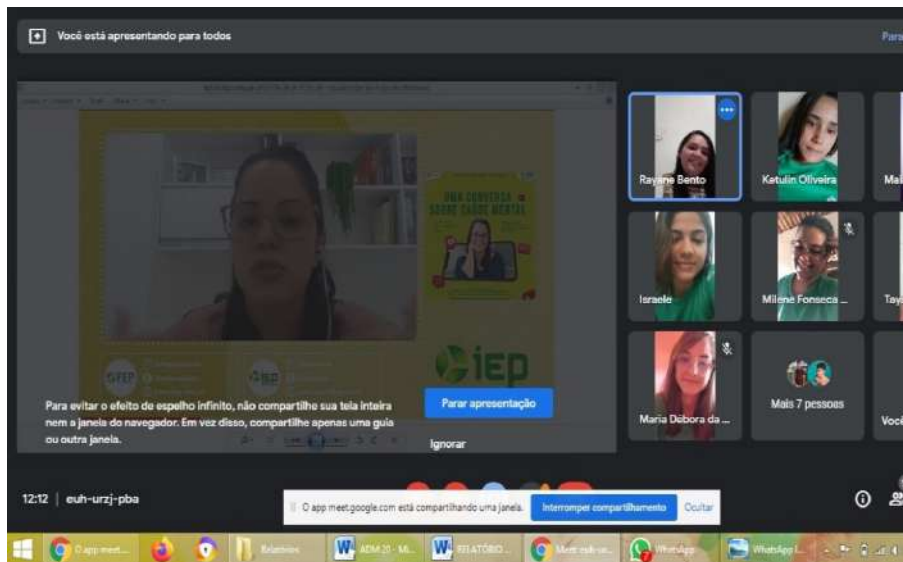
Você está apresentando para todos

Para

UMA CONVERSA SOBRE SAÚDE MENTAL

iep

Rayane Bento

Katulin Oliveira

Mai

Israele

Milene Fonseca ...

Tay

Maria Débora da ...

Mais 7 pessoas

Voc

Para evitar o efeito de espelho infinito, não compartilhe sua tela inteira nem a janela do navegador. Em vez disso, compartilhe apenas uma guia ou outra janela.

Parar apresentação

Ignorar

12:12 | euh-urzj-pba

O app meet.google.com está compartilhando uma janela.

Interromper compartilhamento

Ocultar

O app meet...

Relatórios

ADM 20 - Mi...

RELATÓRIO...

Meet: euh-ur...

WhatsApp

WhatsApp I...